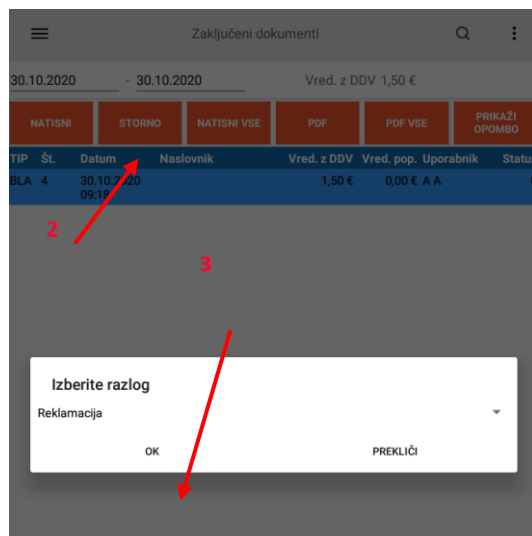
Zaključeni dokumenti

30.10.2020 - 30.10.2020 Vred. z DDV 1,50 €

NATISNI STORNO NATISNI VSE PDF PDF VSE PRIKAŽI OPOMBO

| TIP | Št. | Datum | Naslovnik | Vred. z DDV | Vred. pop. | Uporabnik | Statu |
|---|---|---|---|---|---|---|---|
| BLA | 4 | 30.10.2020 09:18 | | 1,50 € | 0,00 € | A A | |

2

3

Izberite razlog

Reklamacija

OK PREKLIČI